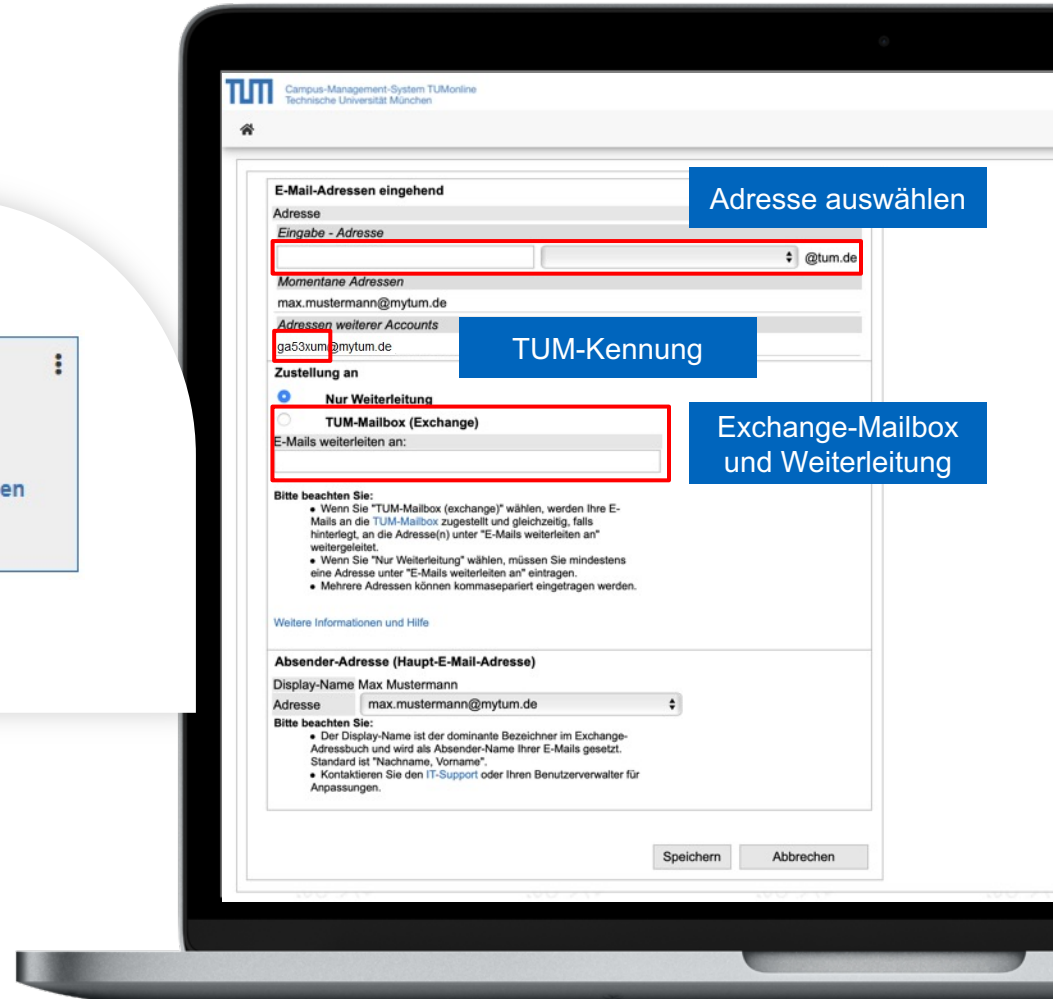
en

TUM Campus-Management-System TUMonline
Technische Universität München

E-Mail-Adressen eingehend
Adresse
Eingabe - Adresse
@tum.de
Momentane Adressen
max.mustermann@mytum.de
Adressen weiterer Accounts
ga53xum@mytum.de
Zustellung an
Nur Weiterleitung
TUM-Mailbox (Exchange)
E-Mails weiterleiten an:

Adresse auswählen

TUM-Kennung

Exchange-Mailbox und Weiterleitung

Bitte beachten Sie:
• Wenn Sie "TUM-Mailbox (exchange)" wählen, werden Ihre E-Mails an die TUM-Mailbox zugestellt und gleichzeitig, falls hinterlegt, an die Adresse(n) unter "E-Mails weiterleiten an" weitergeleitet.
• Wenn Sie "Nur Weiterleitung" wählen, müssen Sie mindestens eine Adresse unter "E-Mails weiterleiten an" eintragen.
• Mehrere Adressen können kommasepariert eingetragen werden.

Weitere Informationen und Hilfe

Absender-Adresse (Haupt-E-Mail-Adresse)
Display-Name Max Mustermann
Adresse max.mustermann@mytum.de
Bitte beachten Sie:
• Der Display-Name ist der dominante Bezeichner im Exchange-Adressbuch und wird als Absender-Name Ihrer E-Mails gesetzt. Standard ist "Nachname, Vorname".
• Kontaktieren Sie den IT-Support oder Ihren Benutzerverwalter für Anpassungen.

Speichern Abbrechen